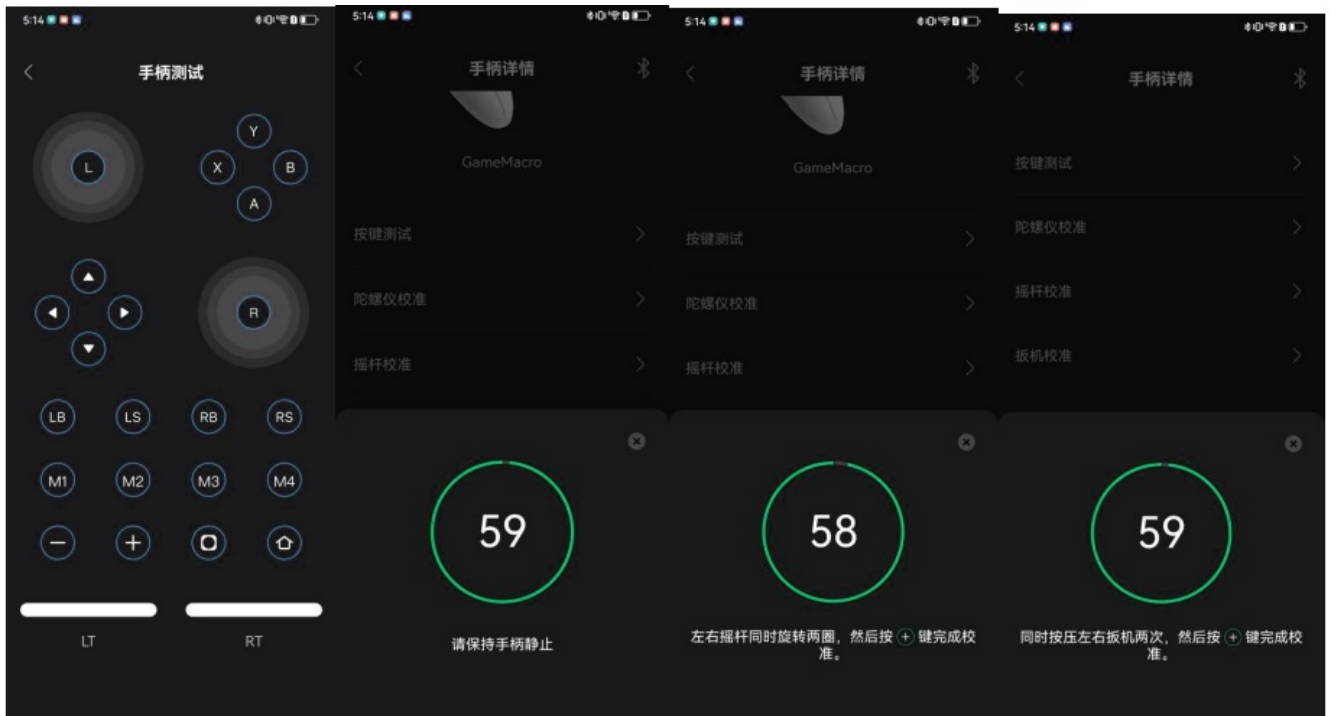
5:14

手柄测试

Y
X
B
L
A

R

LB
LS
RB
RS

M1
M2
M3
M4

LT
RT

5:14

手柄详情

GameMacro

按键测试

陀螺仪校准

摇杆校准

59

请保持手柄静止

5:14

手柄详情

GameMacro

按键测试

陀螺仪校准

摇杆校准

58

左右摇杆同时旋转两圈，然后按 + 键完成校准。

5:14

手柄详情

按键测试

陀螺仪校准

摇杆校准

扳机校准

59

同时按压左右扳机两次，然后按 + 键完成校准。